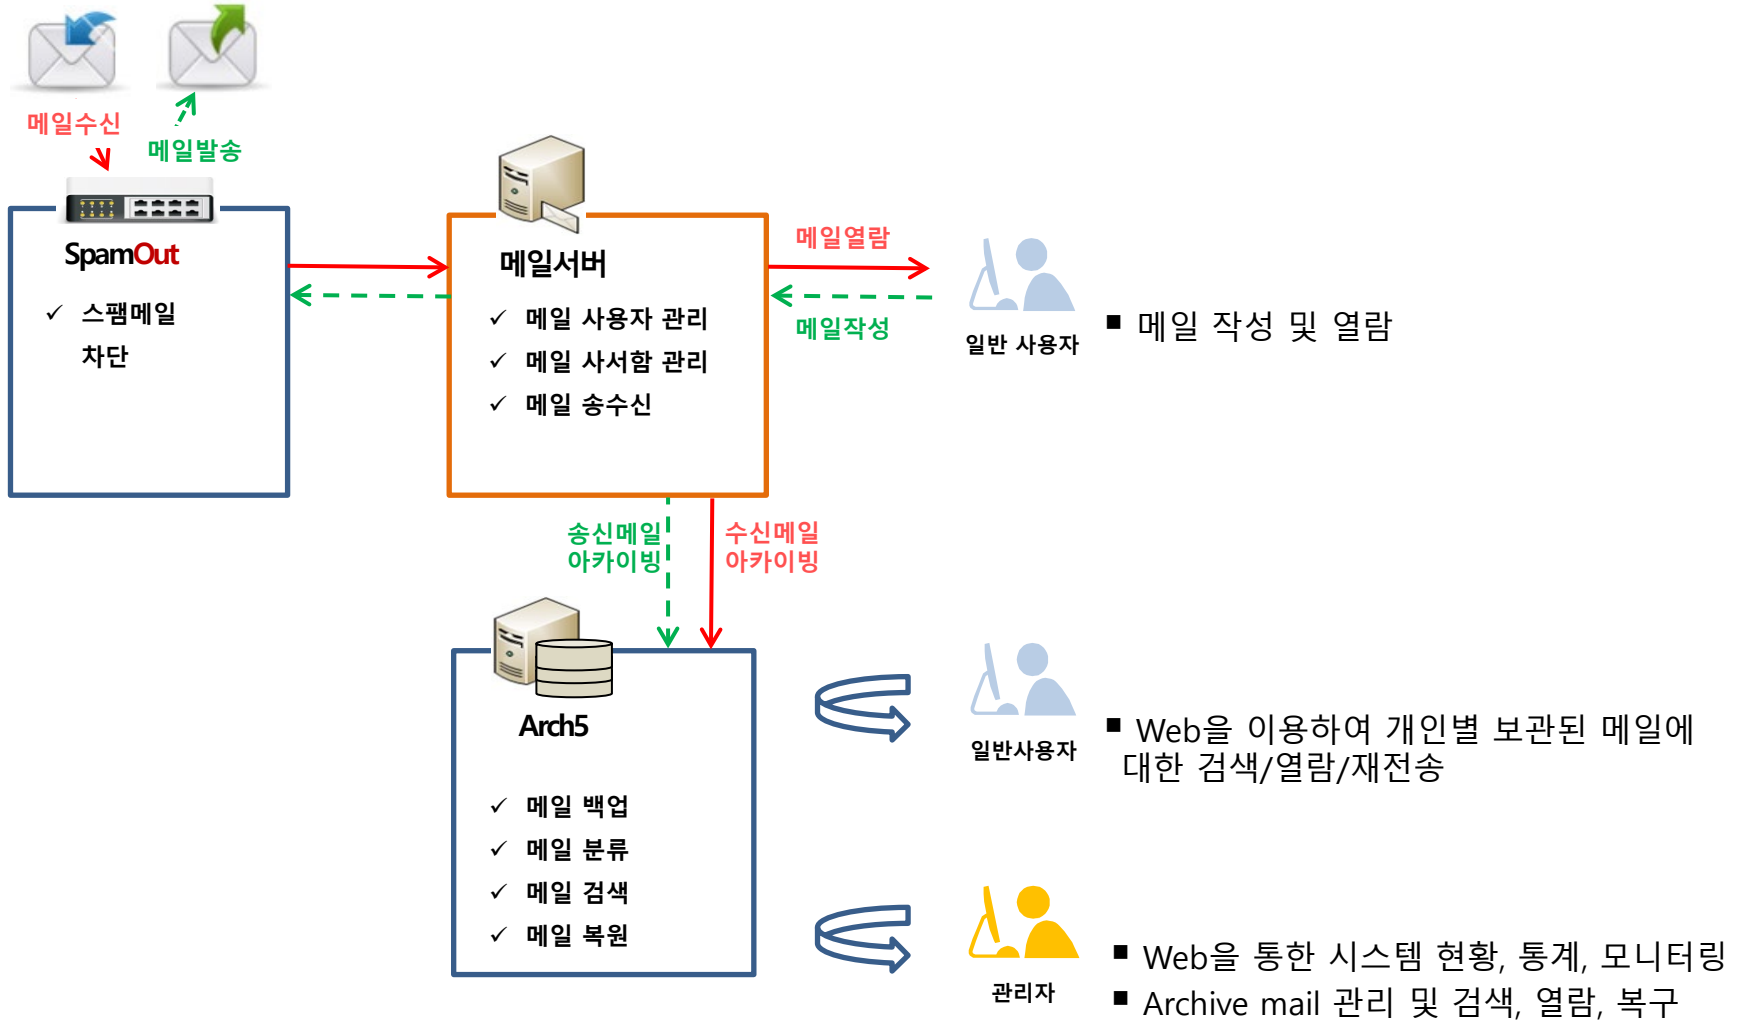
메일수신

메일발송

SpamOut

✓ 스팸메일 차단

메일서버

✓ 메일 사용자 관리
✓ 메일 사서함 관리
✓ 메일 송수신

메일열람

메일작성

일반 사용자

■ 메일 작성 및 열람

송신메일 아카이빙

수신메일 아카이빙

Arch5

✓ 메일 백업
✓ 메일 분류
✓ 메일 검색
✓ 메일 복원

일반사용자

■ Web을 이용하여 개인별 보관된 메일에 대한 검색/열람/재전송

관리자

■ Web을 통한 시스템 현황, 통계, 모니터링
■ Archive mail 관리 및 검색, 열람, 복구